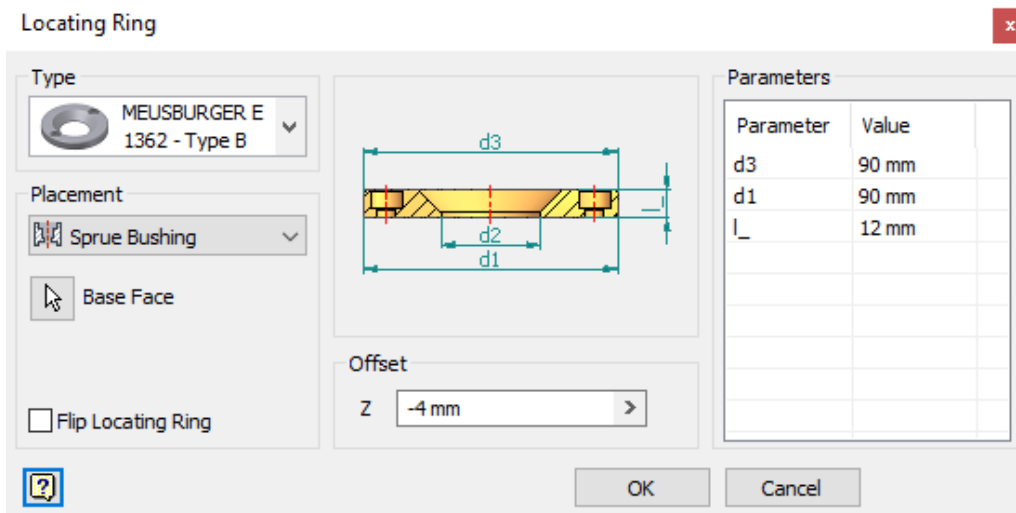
Locating Ring

x

Type

MEUSBURGER E 1362 - Type B

Placement

Sprue Bushing

Base Face

Flip Locating Ring

d3

l_

d2

d1

Offset

Z -4 mm

Parameters

| Parameter | Value |
|---|---|
| d3 | 90 mm |
| d1 | 90 mm |
| l_ | 12 mm |

?

OK

Cancel